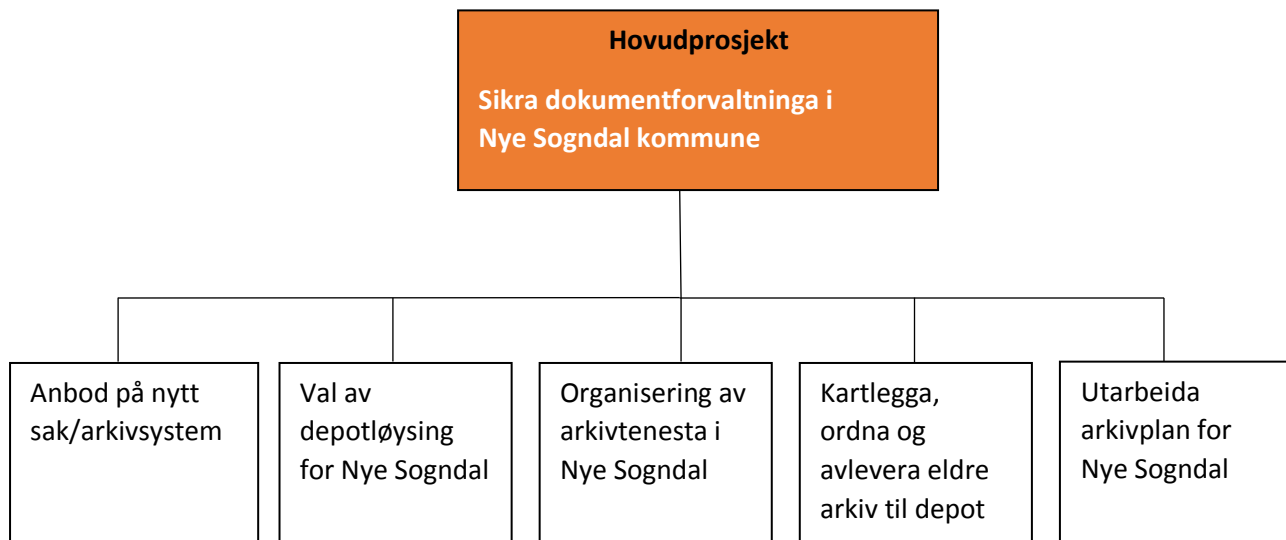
Hovudprosjekt

Sikra dokumentforvaltninga i Nye Sogndal kommune

Anbod på nytt sak/arkivsystem

Val av depotløysing for Nye Sogndal

Organisering av arkivtenesta i Nye Sogndal

Kartlegga, ordna og avlevera eldre arkiv til depot

Utarbeida arkivplan for Nye Sogndal